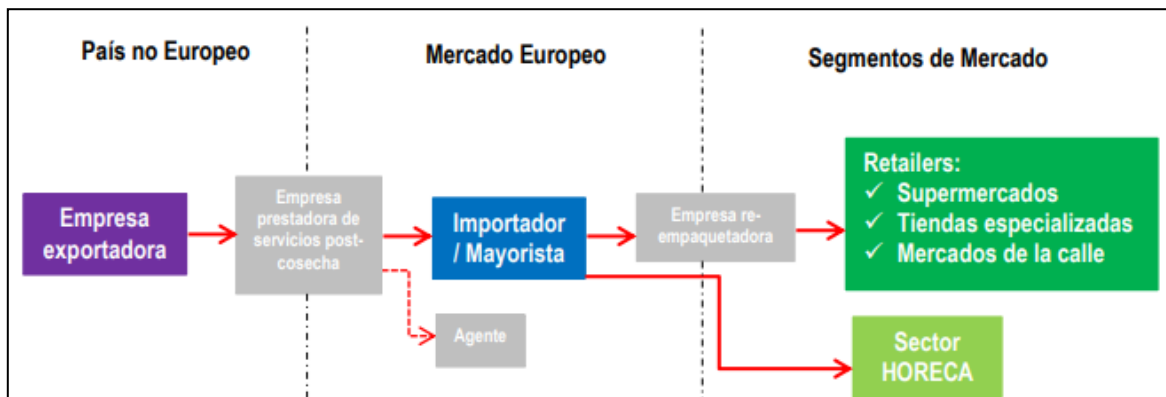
País no Europeo

Mercado Europeo

Segmentos de Mercado

Empresa exportadora

Empresa prestadora de servicios post-cosecha

Importador / Mayorista

Empresa re-empaquetadora

Retailers:
✓ Supermercados
✓ Tiendas especializadas
✓ Mercados de la calle

Agente

Sector HORECA